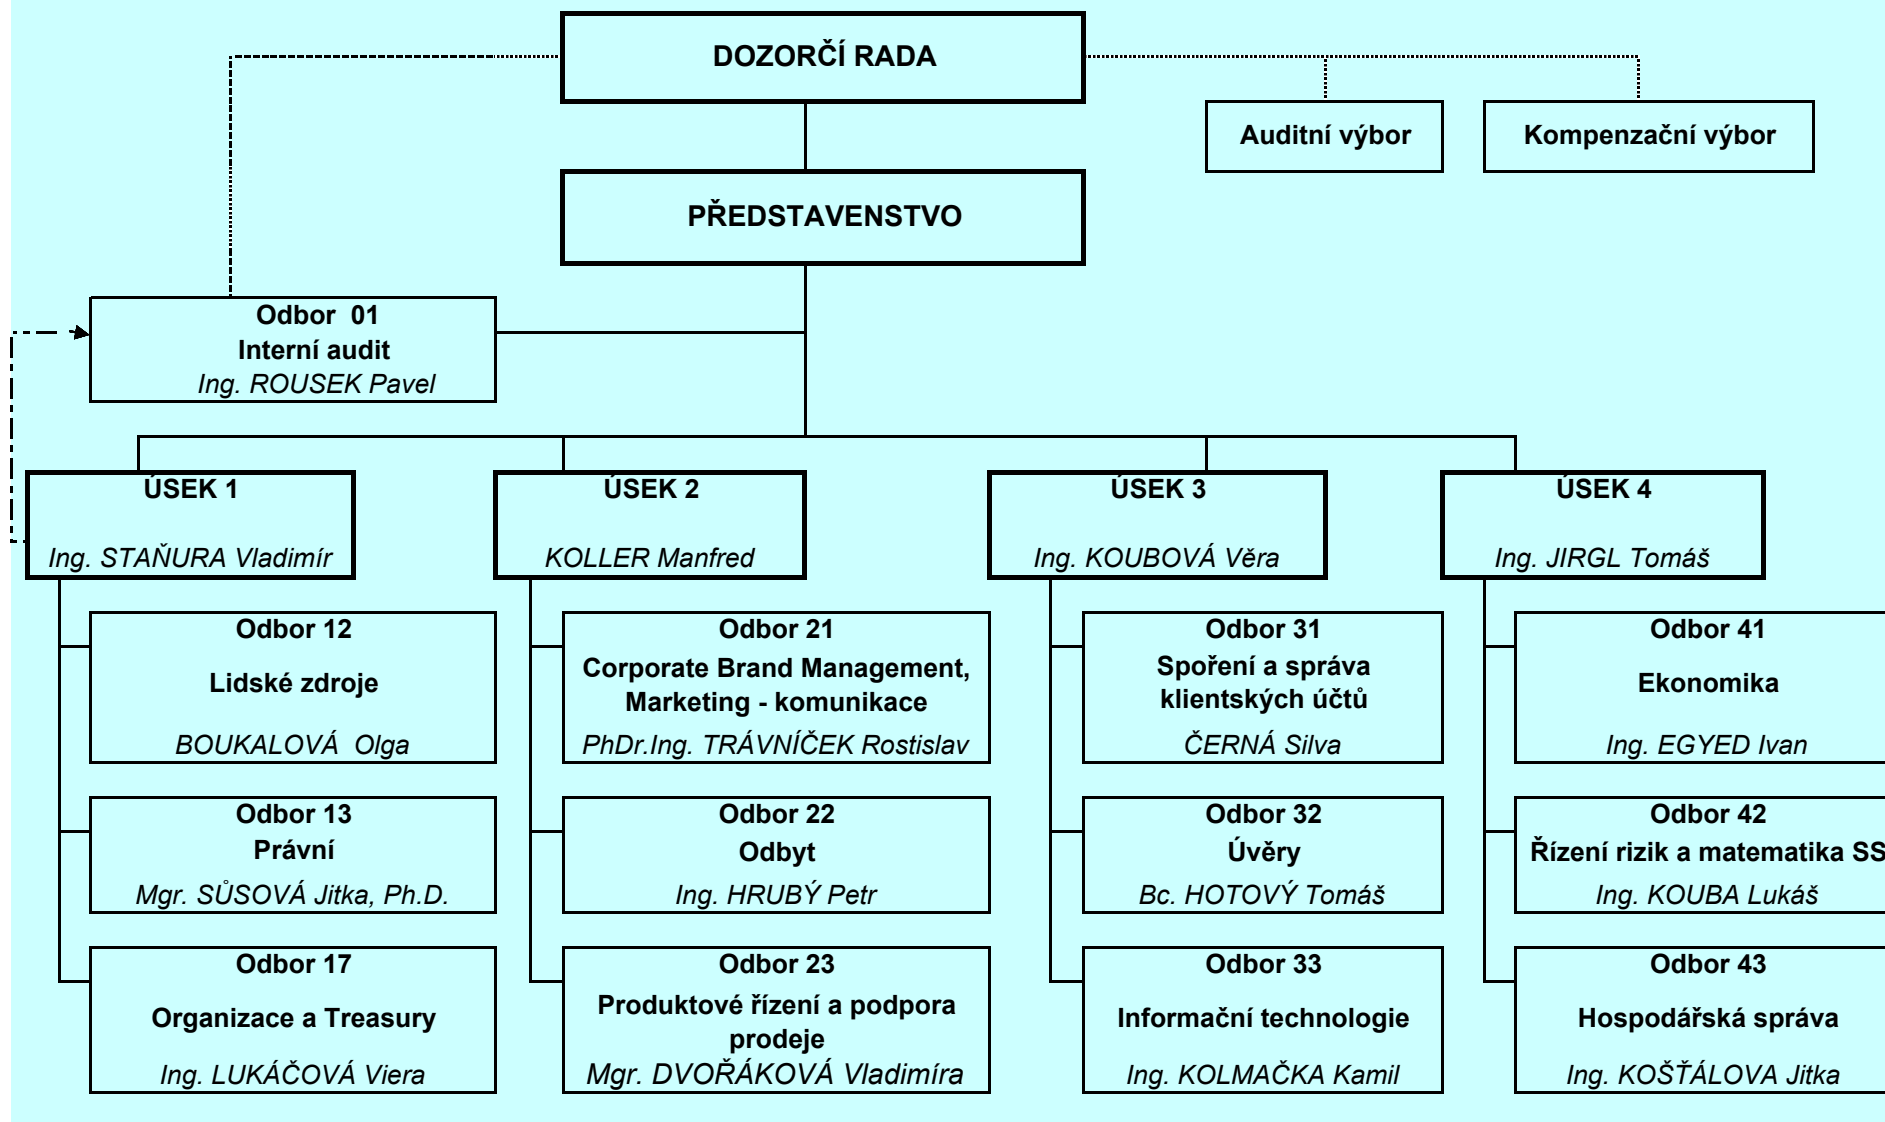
DOZORČÍ RADA

Auditní výbor

Kompenzační výbor

PŘEDSTAVENSTVO

Odbor 01
Interní audit
Ing. ROUSEK Pavel

ÚSEK 1
Ing. STAŇURA Vladimír

ÚSEK 2
KOLLER Manfred

ÚSEK 3
Ing. KOUBOVÁ Věra

ÚSEK 4
Ing. JIRGL Tomáš

Odbor 12
Lidské zdroje
BOUKALOVÁ Olga

Odbor 13
Právní
Mgr. SŮSOVÁ Jitka, Ph.D.

Odbor 17
Organizace a Treasury
Ing. LUKÁČOVÁ Viera

Odbor 21
Corporate Brand Management, Marketing - komunikace
PhDr.Ing. TRÁVNÍČEK Rostislav

Odbor 22
Odbyt
Ing. HRUBÝ Petr

Odbor 23
Produktové řízení a podpora prodeje
Mgr. DVOŘÁKOVÁ Vladimíra

Odbor 31
Spoření a správa klientských účtů
ČERNÁ Silva

Odbor 32
Úvěry
Bc. HOTOVÝ Tomáš

Odbor 33
Informační technologie
Ing. KOLMAČKA Kamil

Odbor 41
Ekonomika
Ing. EGYED Ivan

Odbor 42
Řízení rizik a matematika SS
Ing. KOUBA Lukáš

Odbor 43
Hospodářská správa
Ing. KOŠŤÁLOVA Jitka